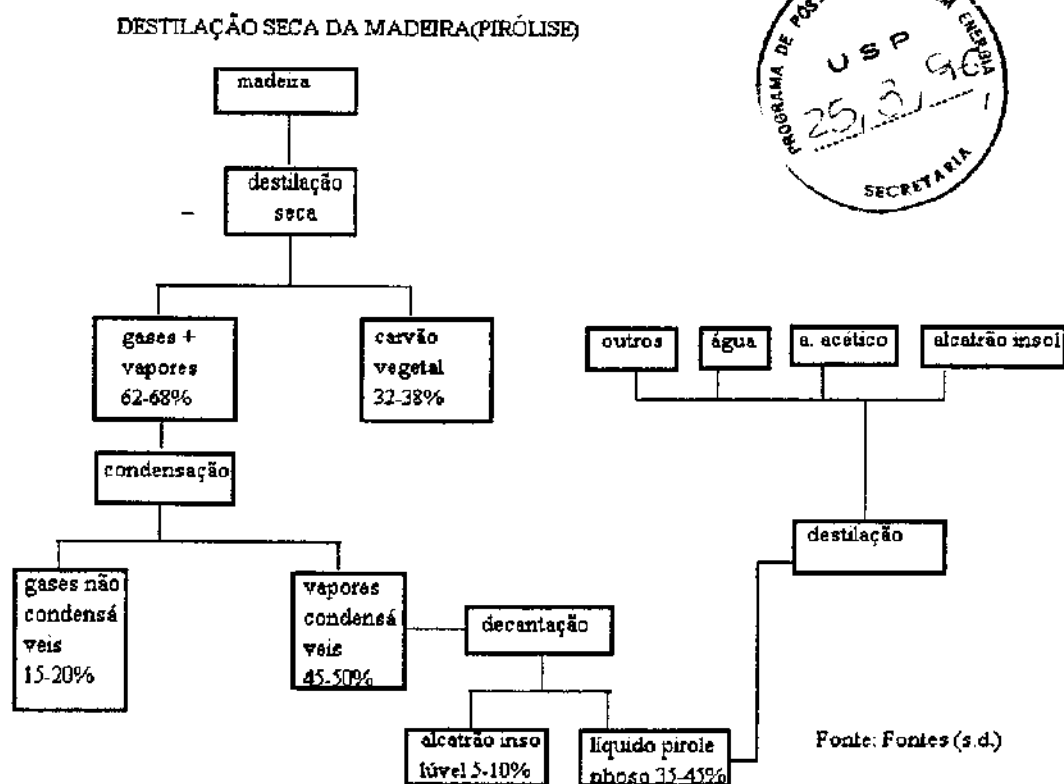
DESTILAÇÃO SECA DA MADEIRA(PIRÓLISE)

PROGRAMA DE PÓS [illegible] ENERGIA
USP
25/3/96
SECRETARIA

madeira

destilação seca

gases + vapores 62-68%

carvão vegetal 32-38%

condensação

gases não condensáveis 15-20%

vapores condensáveis 45-50%

decantação

alcatrão insolúvel 5-10%

liquido pirolephoso 35-45%

destilação

outros

água

a. acético

alcatrão insol

Fonte: Fontes (s.d.)